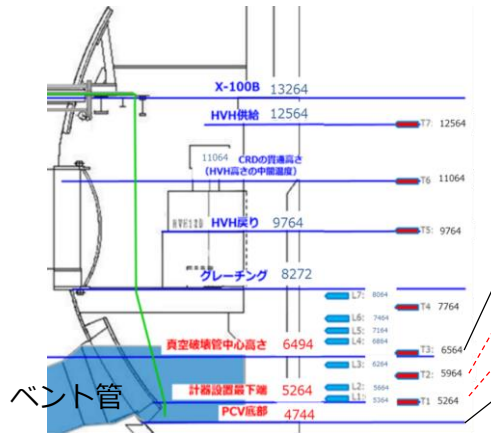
X-100B 13264

HVH供給 12564

T7 12564

11064 CRDの貫通高さ (HVH高さの中間温度)

T6 11064

HVH戻り 9764

T5 9764

グレーチング 8272

L7 8064

T4 7764

L6 7464

L5 7164

L4 6864

真空破壊管中心高さ 6494

T3 6564

L3 6264

T2 5964

L2 5664

計器設置最下端 5264

L1 5364

T1 5264

PCV底部 4744

ベント管